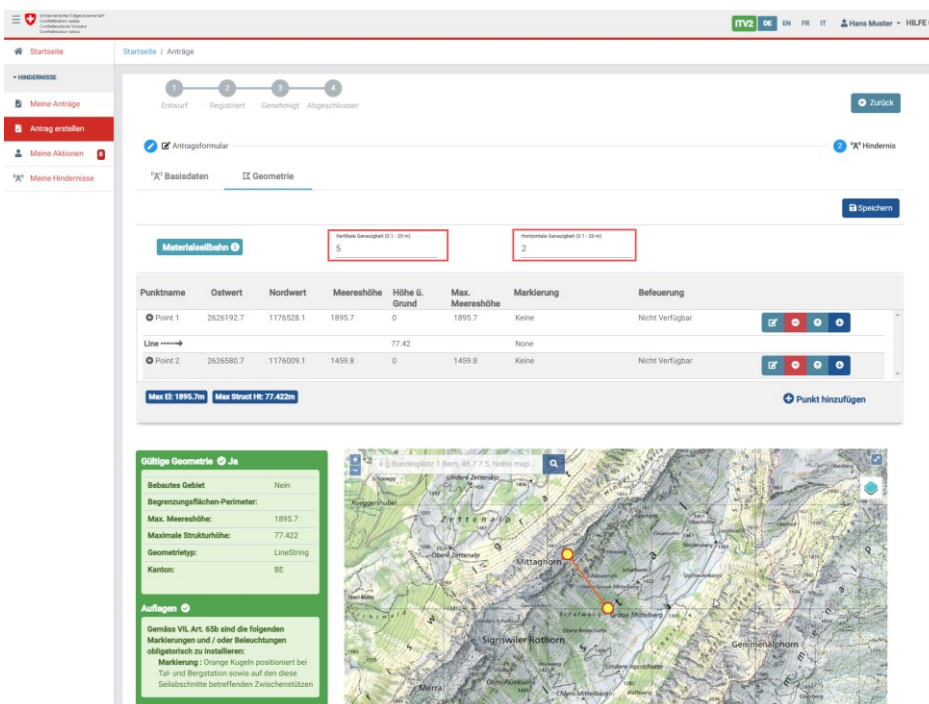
Schweizerische Eidgenossenschaft
Confédération suisse
Confederazione Svizzera
Confederaziun svizra

ITV2 DE EN FR IT Hans Muster HILFE

Startseite
HINDERNISSE
Meine Anträge
Antrag erstellen
Meine Aktionen 0
Meine Hindernisse

Startseite | Anträge

1 Entwurf
2 Registriert
3 Genehmigt
4 Abgeschlossen

Zurück

Antragsformular

2 Hindernis

Basisdaten
Geometrie

Speichern

Materialseilbahn

Vertikale Genauigkeit (0.1 - 20 m)
5

Horizontale Genauigkeit (0.1 - 20 m)
2

| Punktname | Ostwert | Nordwert | Meereshöhe | Höhe ü. Grund | Max. Meereshöhe | Markierung | Befeuerung |
|---|---|---|---|---|---|---|---|
| Point 1 | 2626192.7 | 1176528.1 | 1895.7 | 0 | 1895.7 | Keine | Nicht Verfügbar |
| Line | | | | 77.42 | | None | |
| Point 2 | 2626580.7 | 1176009.1 | 1459.8 | 0 | 1459.8 | Keine | Nicht Verfügbar |

Max El: 1895.7m
Max Struct Ht: 77.422m

Punkt hinzufügen

Gültige Geometrie Ja

| Bebautes Gebiet | Nein |
|---|---|
| Begrenzungsflächen-Perimeter: | |
| Max. Meereshöhe: | 1895.7 |
| Maximale Strukturhöhe: | 77.422 |
| Geometrietyp: | LineString |
| Kanton: | BE |

Auflagen

Gemäss VIL Art. 65b sind die folgenden Markierungen und / oder Beleuchtungen obligatorisch zu installieren:
Markierung : Orange Kugeln positioniert bei Tal- und Bergstation sowie auf den diese Seilabschnitte betreffenden Zwischenstützen

z.B. Bundesplatz 1 Bern, 46.7 7.5, Noise map...

Mittaghorn
Sigriswiler Rothorn
Gemmenalphorn
Merra
Obere Zettenalp